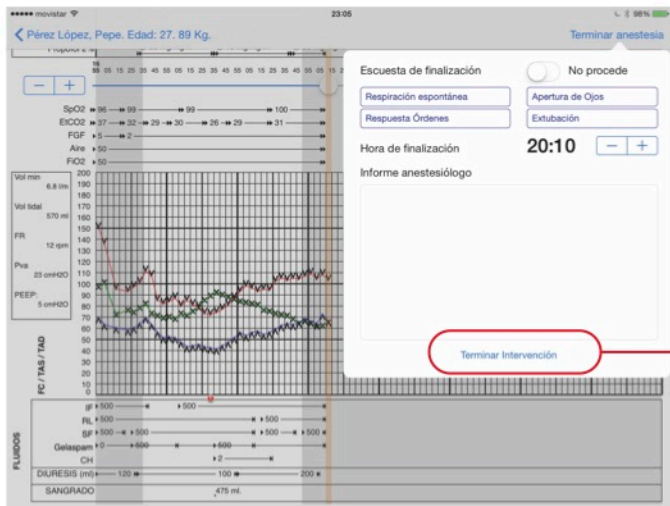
••••• movistar 23:05 96%

< Pérez López, Pepe. Edad: 27. 89 Kg.

Terminar anestesia

Propofol 2 %

16 55 00 15 20 35 45 55 05 15 20 35 45 55 05 15 20 35 45 55 05 15

− +

SpO2 96 99 99 100
EtCO2 37 32 29 30 26 29 31
FGF 5 2
Aire 50
FiO2 50

Vol min 6,8 l/m
Vol tidal 570 ml
FR 12 rpm
Pva 23 cmH2O
PEEP: 5 cmH2O

200 190 180 170 160 150 140 130 120 110 100 90 80 70 60 50 40 30 20 10 0

FC / TAS / TAD

FLUIDOS

IF 500 500
RL 500 500
SF 500 500 500 500
Gelaspan 0 500 500
CH 2

DIURESIS (ml) 120 100 200
SANGRADO 475 ml.

Escuesta de finalización
No procede
Respiración espontánea
Apertura de Ojos
Respuesta Órdenes
Extubación
Hora de finalización 20:10 − +
Informe anestesiólogo

Terminar Intervención